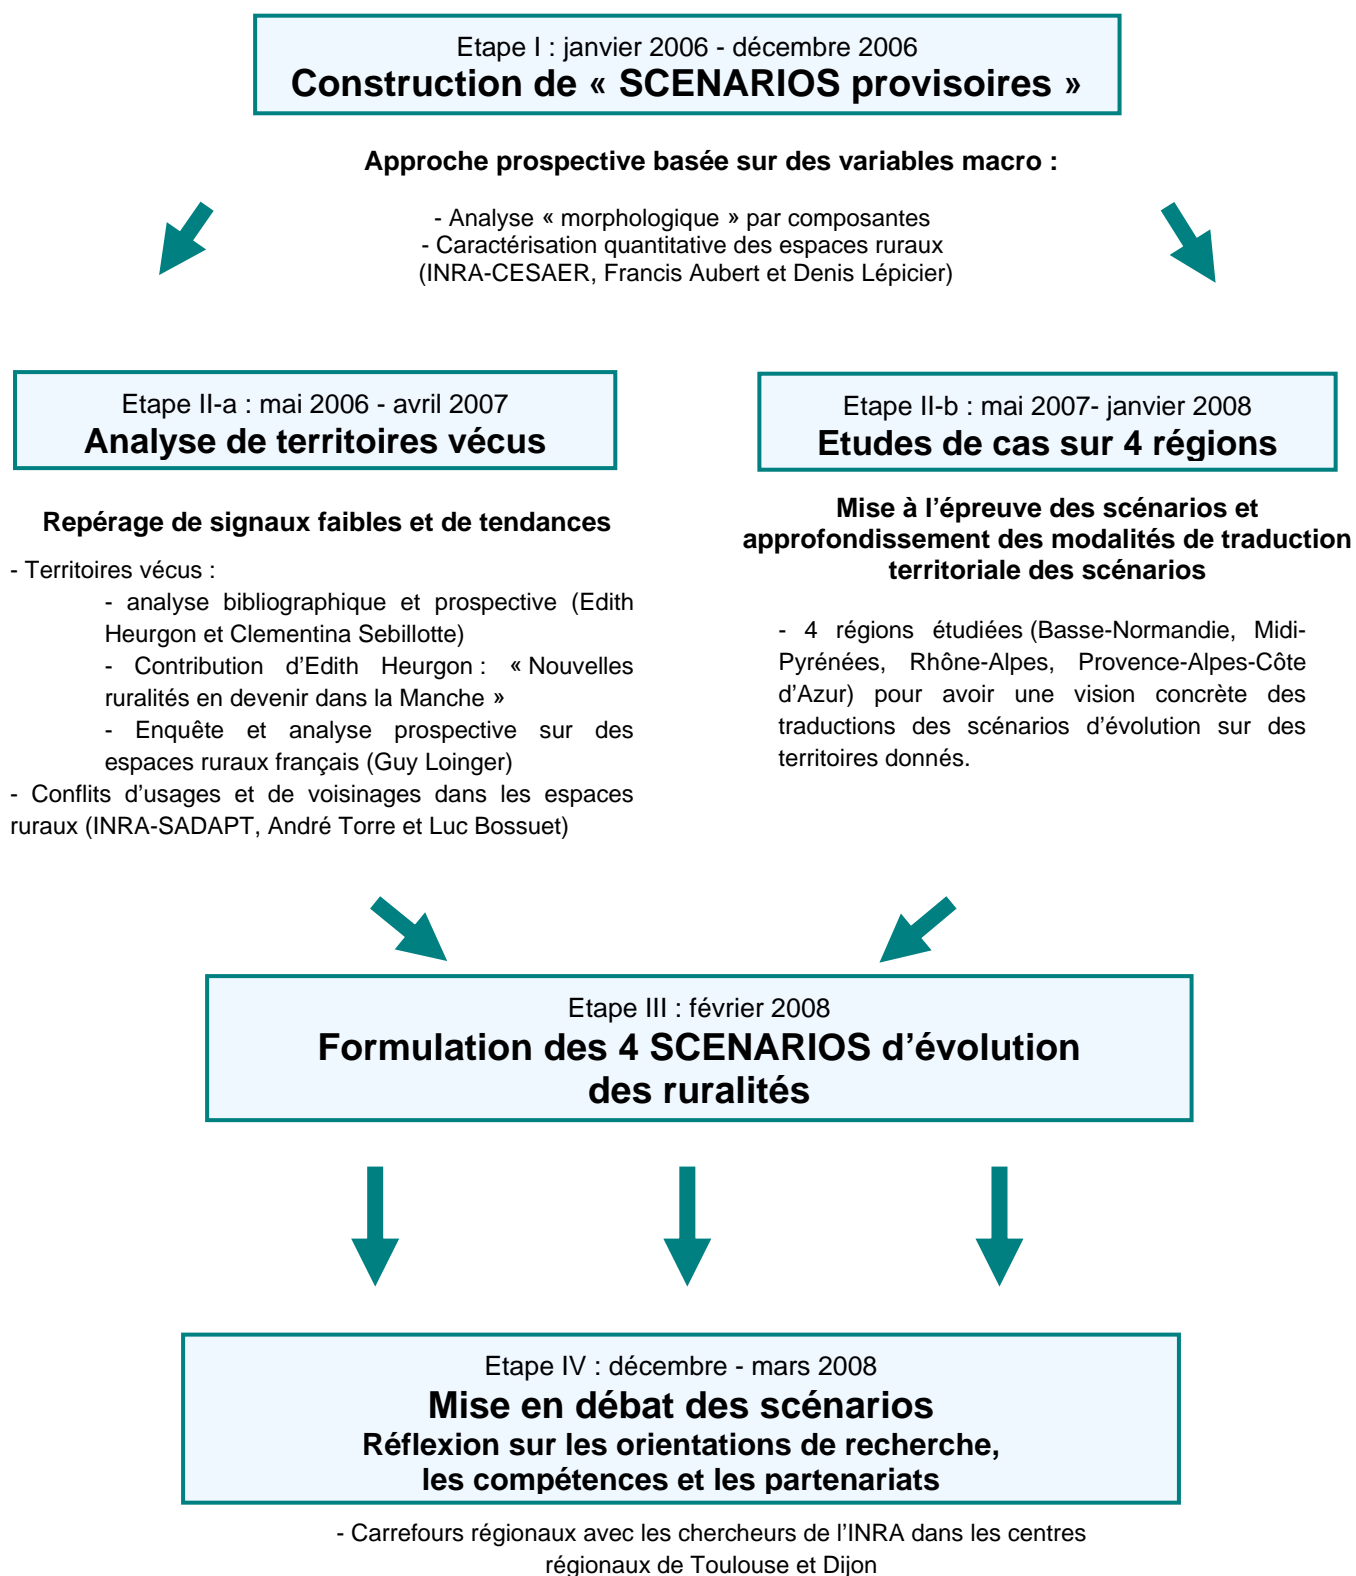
Etape I : janvier 2006 - décembre 2006
Construction de « SCENARIOS provisoires »

Approche prospective basée sur des variables macro :

- Analyse « morphologique » par composantes
- Caractérisation quantitative des espaces ruraux
(INRA-CESAER, Francis Aubert et Denis Lépicier)

Etape II-a : mai 2006 - avril 2007
Analyse de territoires vécus

Repérage de signaux faibles et de tendances

- Territoires vécus :
- analyse bibliographique et prospective (Edith Heurgon et Clementina Sebillotte)
- Contribution d'Edith Heurgon : « Nouvelles ruralités en devenir dans la Manche »
- Enquête et analyse prospective sur des espaces ruraux français (Guy Loinger)
- Conflits d'usages et de voisinages dans les espaces ruraux (INRA-SADAPT, André Torre et Luc Bossuet)

Etape II-b : mai 2007- janvier 2008
Etudes de cas sur 4 régions

Mise à l'épreuve des scénarios et approfondissement des modalités de traduction territoriale des scénarios

- 4 régions étudiées (Basse-Normandie, Midi-Pyrénées, Rhône-Alpes, Provence-Alpes-Côte d'Azur) pour avoir une vision concrète des traductions des scénarios d'évolution sur des territoires donnés.

Etape III : février 2008
Formulation des 4 SCENARIOS d'évolution des ruralités

Etape IV : décembre - mars 2008
Mise en débat des scénarios
Réflexion sur les orientations de recherche, les compétences et les partenariats

- Carrefours régionaux avec les chercheurs de l'INRA dans les centres régionaux de Toulouse et Dijon